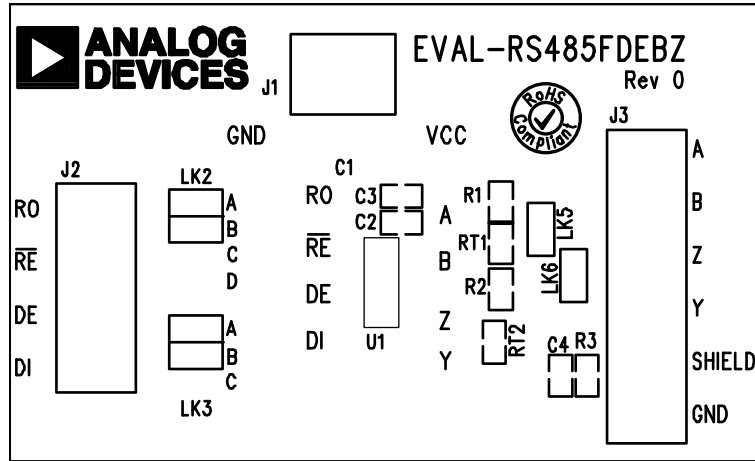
ANALOG DEVICES

J1

EVAL-RS485FDEBZ
Rev 0

RoHS Compliant

J3

GND

VCC

J2

LK2

C1

RO

$\overline{RE}$

DE

DI

A
B
C
D

RO

C3

C2

$\overline{RE}$

DE

DI

U1

A

B

Z

Y

R1

RT1

R2

RT2

LK5

LK6

C4

R3

A

B

Z

Y

SHIELD

GND

A
B
C

LK3